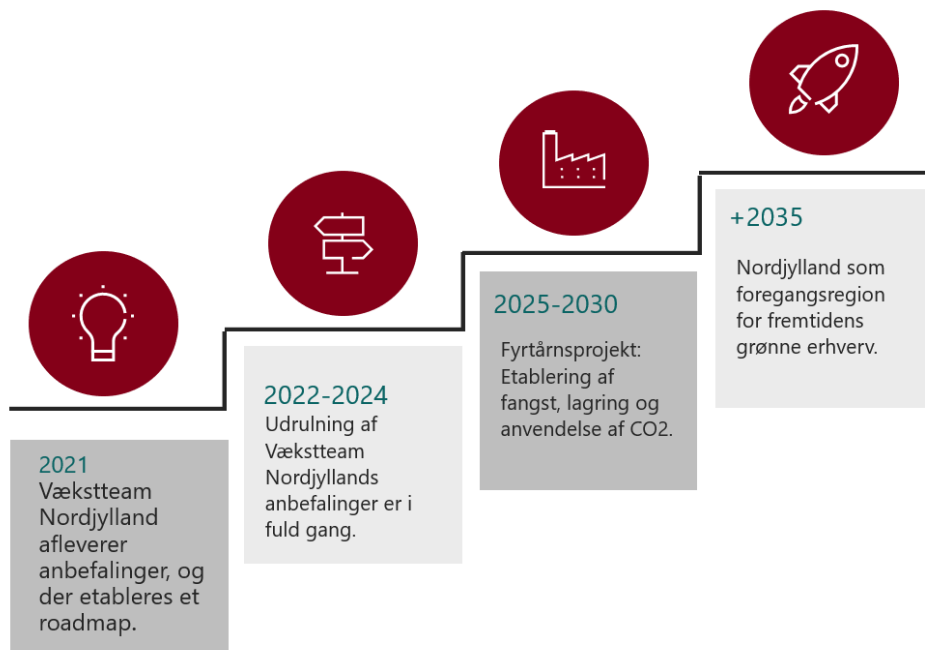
2021
Vækstteam Nordjylland afleverer anbefalinger, og der etableres et roadmap.

2022-2024
Udrulning af Vækstteam Nordjyllands anbefalinger er i fuld gang.

2025-2030
Fyrtårnsprojekt: Etablering af fangst, lagring og anvendelse af CO2.

+2035
Nordjylland som foregangsregion for fremtidens grønne erhverv.